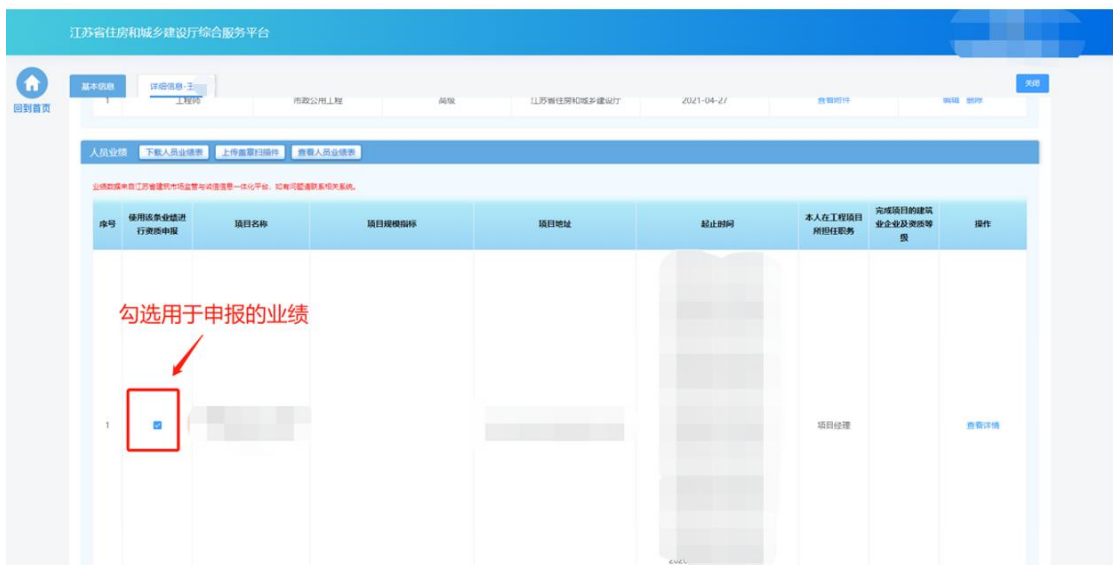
江苏省住房和城乡建设厅综合服务平台

回到首页

基本信息 详细信息-王

关闭

| 1 | 工程师 | 市政公用工程 | 高级 | 江苏省住房和城乡建设厅 | 2021-04-27 | 查看附件 | 编辑 删除 |
|---|---|---|---|---|---|---|---|

人员业绩 下载人员业绩表 上传盖章扫描件 查看人员业绩表

业绩数据来自江苏省建筑市场监管与诚信信息一体化平台，如有问题请联系相关系统。

| 序号 | 使用该条业绩进行资质申报 | 项目名称 | 项目规模指标 | 项目地址 | 起止时间 | 本人在工程项目所担任职务 | 完成项目的建筑业企业及资质等级 | 操作 |
|---|---|---|---|---|---|---|---|---|
| 1 | ☑ | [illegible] | | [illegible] | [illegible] 202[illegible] | 项目经理 | | 查看详情 |

勾选用于申报的业绩